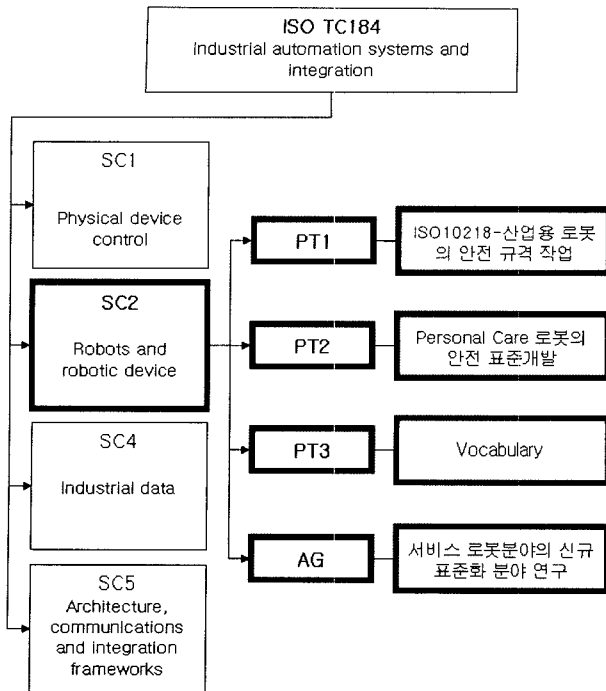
ISO TC184
Industrial automation systems and integration

SC1
Physical device control

SC2
Robots and robotic device

SC4
Industrial data

SC5
Architecture, communications and integration frameworks

PT1

ISO10218-산업용 로봇의 안전 규격 작업

PT2

Personal Care 로봇의 안전 표준개발

PT3

Vocabulary

AG

서비스 로봇분야의 신규 표준화 분야 연구